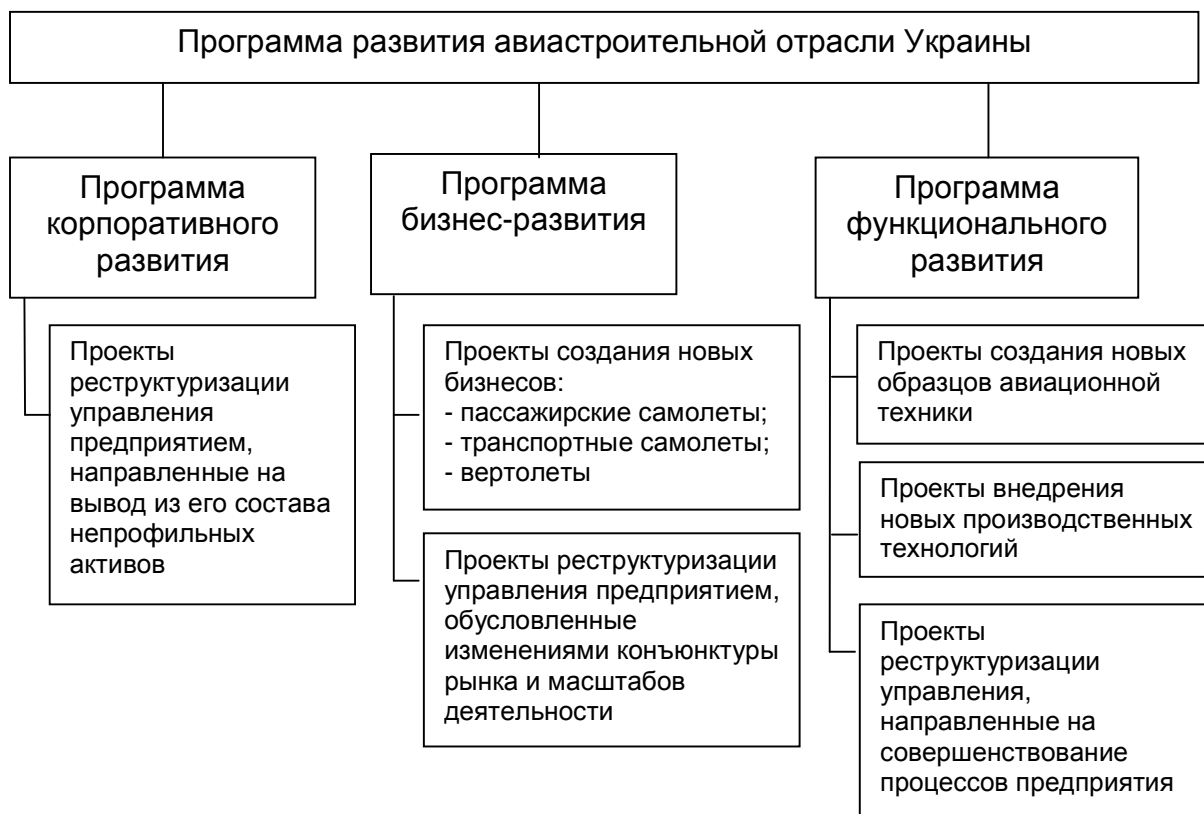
Программа развития авиастроительной отрасли Украины

Программа корпоративного развития

Проекты реструктуризации управления предприятием, направленные на вывод из его состава непрофильных активов

Программа бизнес-развития

Проекты создания новых бизнесов:
- пассажирские самолеты;
- транспортные самолеты;
- вертолеты

Проекты реструктуризации управления предприятием, обусловленные изменениями конъюнктуры рынка и масштабов деятельности

Программа функционального развития

Проекты создания новых образцов авиационной техники

Проекты внедрения новых производственных технологий

Проекты реструктуризации управления, направленные на совершенствование процессов предприятия